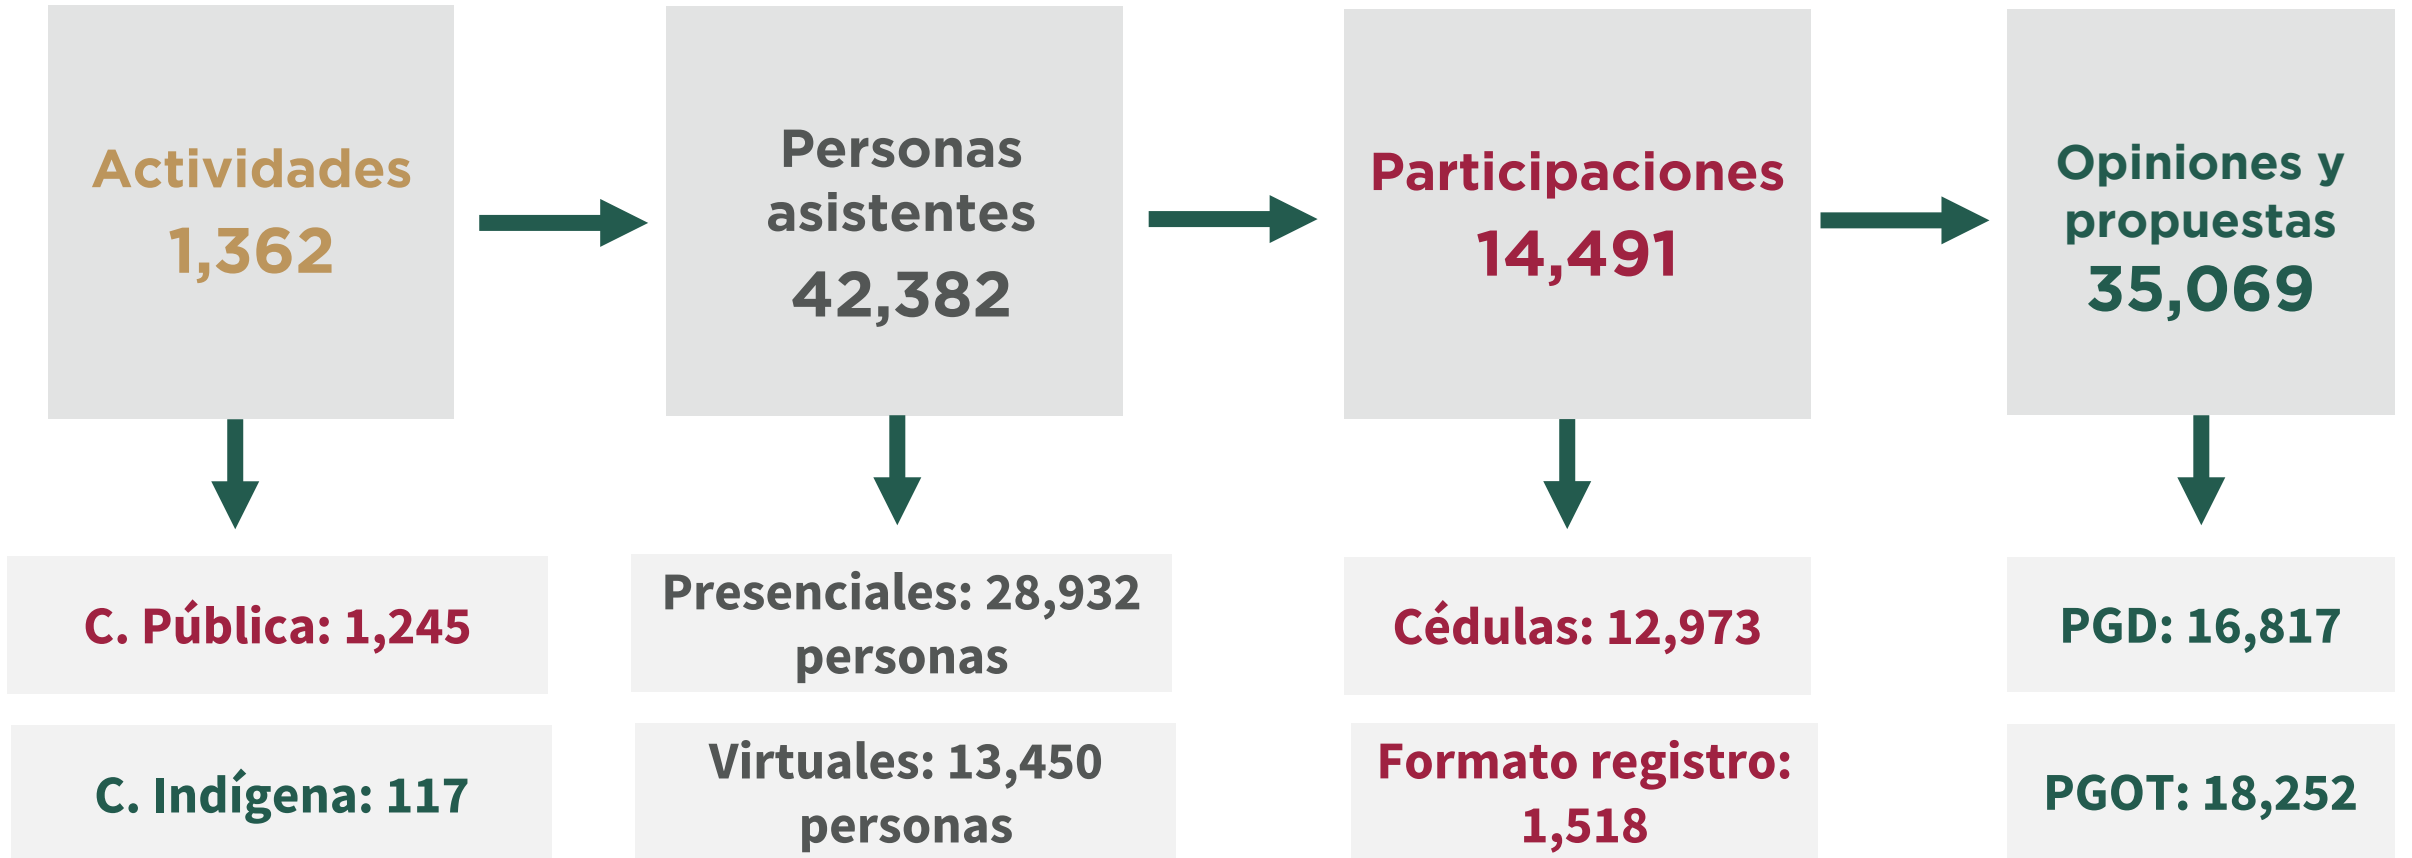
Actividades
1,362

Personas asistentes
42,382

Participaciones
14,491

Opiniones y propuestas
35,069

C. Pública: 1,245

C. Indígena: 117

Presenciales: 28,932 personas

Virtuales: 13,450 personas

Cédulas: 12,973

Formato registro: 1,518

PGD: 16,817

PGOT: 18,252